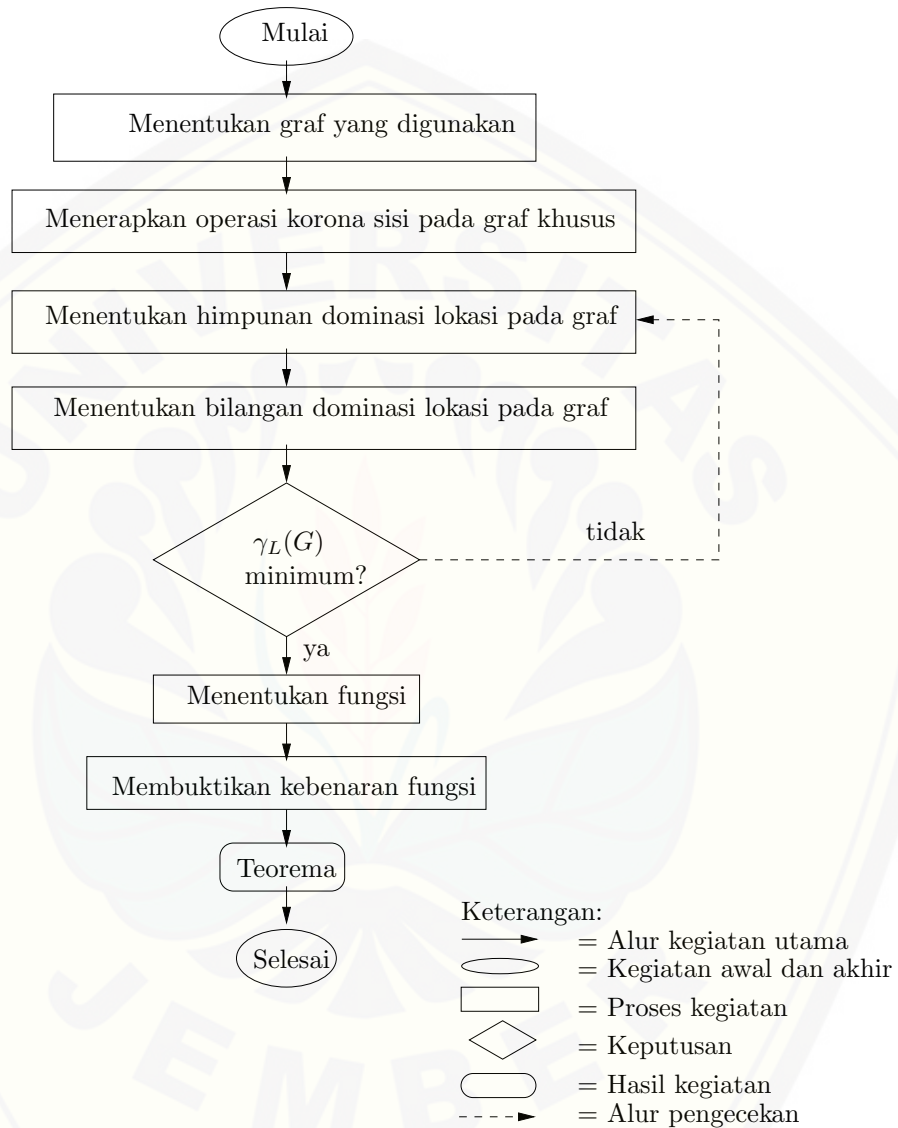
Mulai

Menentukan graf yang digunakan

Menerapkan operasi korona sisi pada graf khusus

Menentukan himpunan dominasi lokasi pada graf

Menentukan bilangan dominasi lokasi pada graf

$\gamma_L(G)$ minimum?

tidak

ya

Menentukan fungsi

Membuktikan kebenaran fungsi

Teorema

Selesai

Keterangan:
= Alur kegiatan utama
= Kegiatan awal dan akhir
= Proses kegiatan
= Keputusan
= Hasil kegiatan
= Alur pengecekan